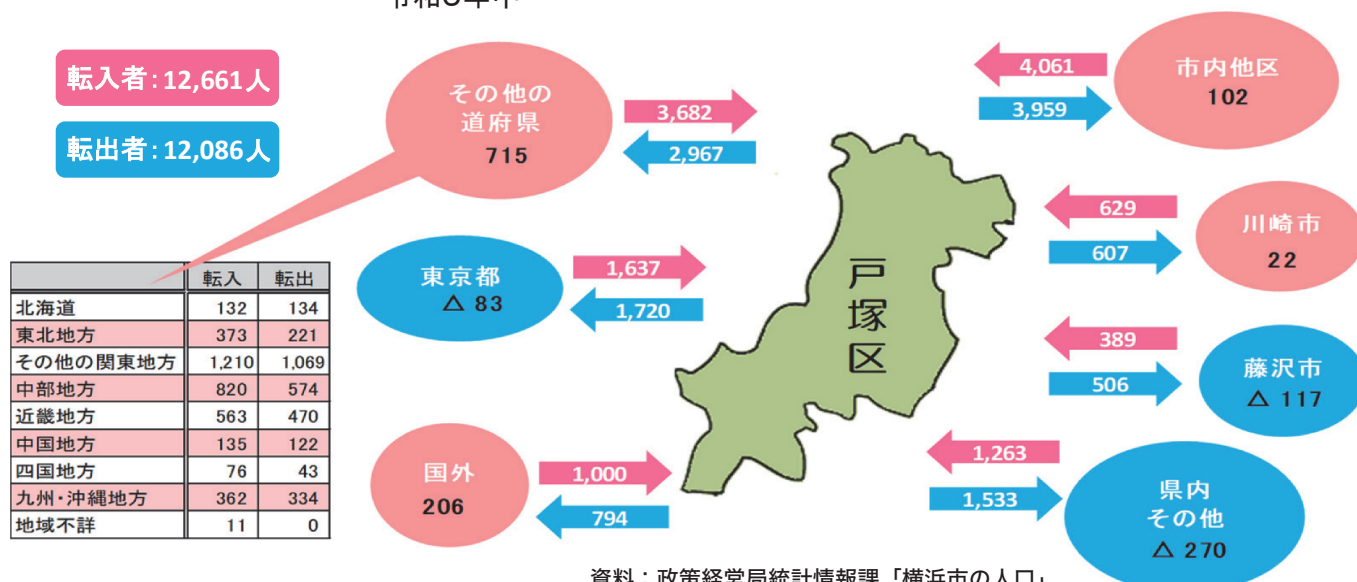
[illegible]

転入者：12,661人

転出者：12,086人

| | 転入 | 転出 |
|---|---|---|
| 北海道 | 132 | 134 |
| 東北地方 | 373 | 221 |
| その他の関東地方 | 1,210 | 1,069 |
| 中部地方 | 820 | 574 |
| 近畿地方 | 563 | 470 |
| 中国地方 | 135 | 122 |
| 四国地方 | 76 | 43 |
| 九州・沖縄地方 | 362 | 334 |
| 地域不詳 | 11 | 0 |

その他の道府県
715

3,682
2,967

東京都
△ 83

1,637
1,720

国外
206

1,000
794

戸塚区

4,061
3,959

市内他区
102

629
607

川崎市
22

389
506

藤沢市
△ 117

1,263
1,533

県内
その他
△ 270

資料：政策経営局統計情報課「横浜市の人口」